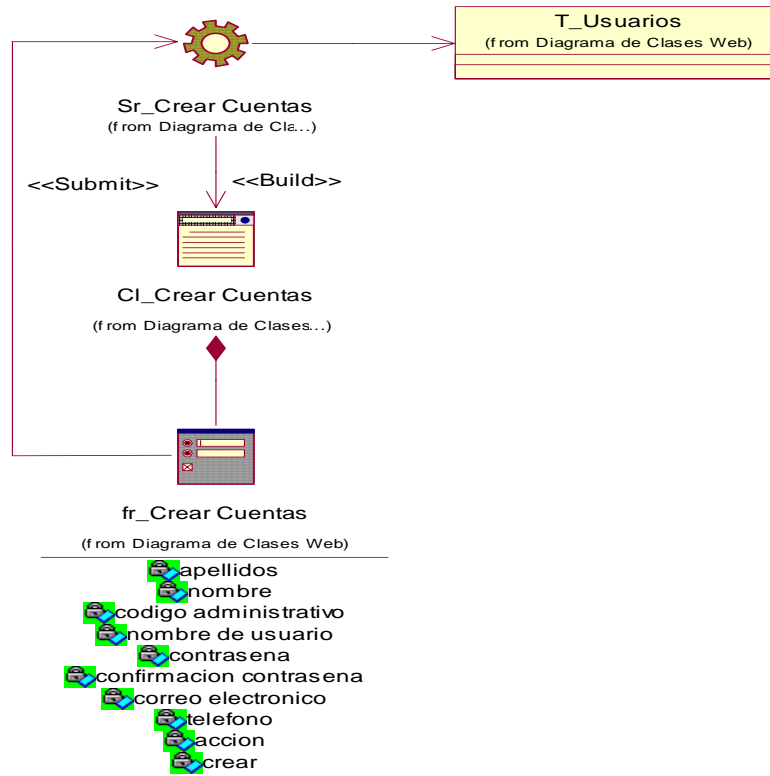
T_Usuarios
(from Diagrama de Clases Web)

Sr_Crear Cuentas
(from Diagrama de Cla...)

<<Submit>>

<<Build>>

Cl_Crear Cuentas
(from Diagrama de Clases...)

fr_Crear Cuentas
(from Diagrama de Clases Web)

apellidos
nombre
codigo administrativo
nombre de usuario
contrasena
confirmacion contrasena
correo electronico
telefono
accion
crear